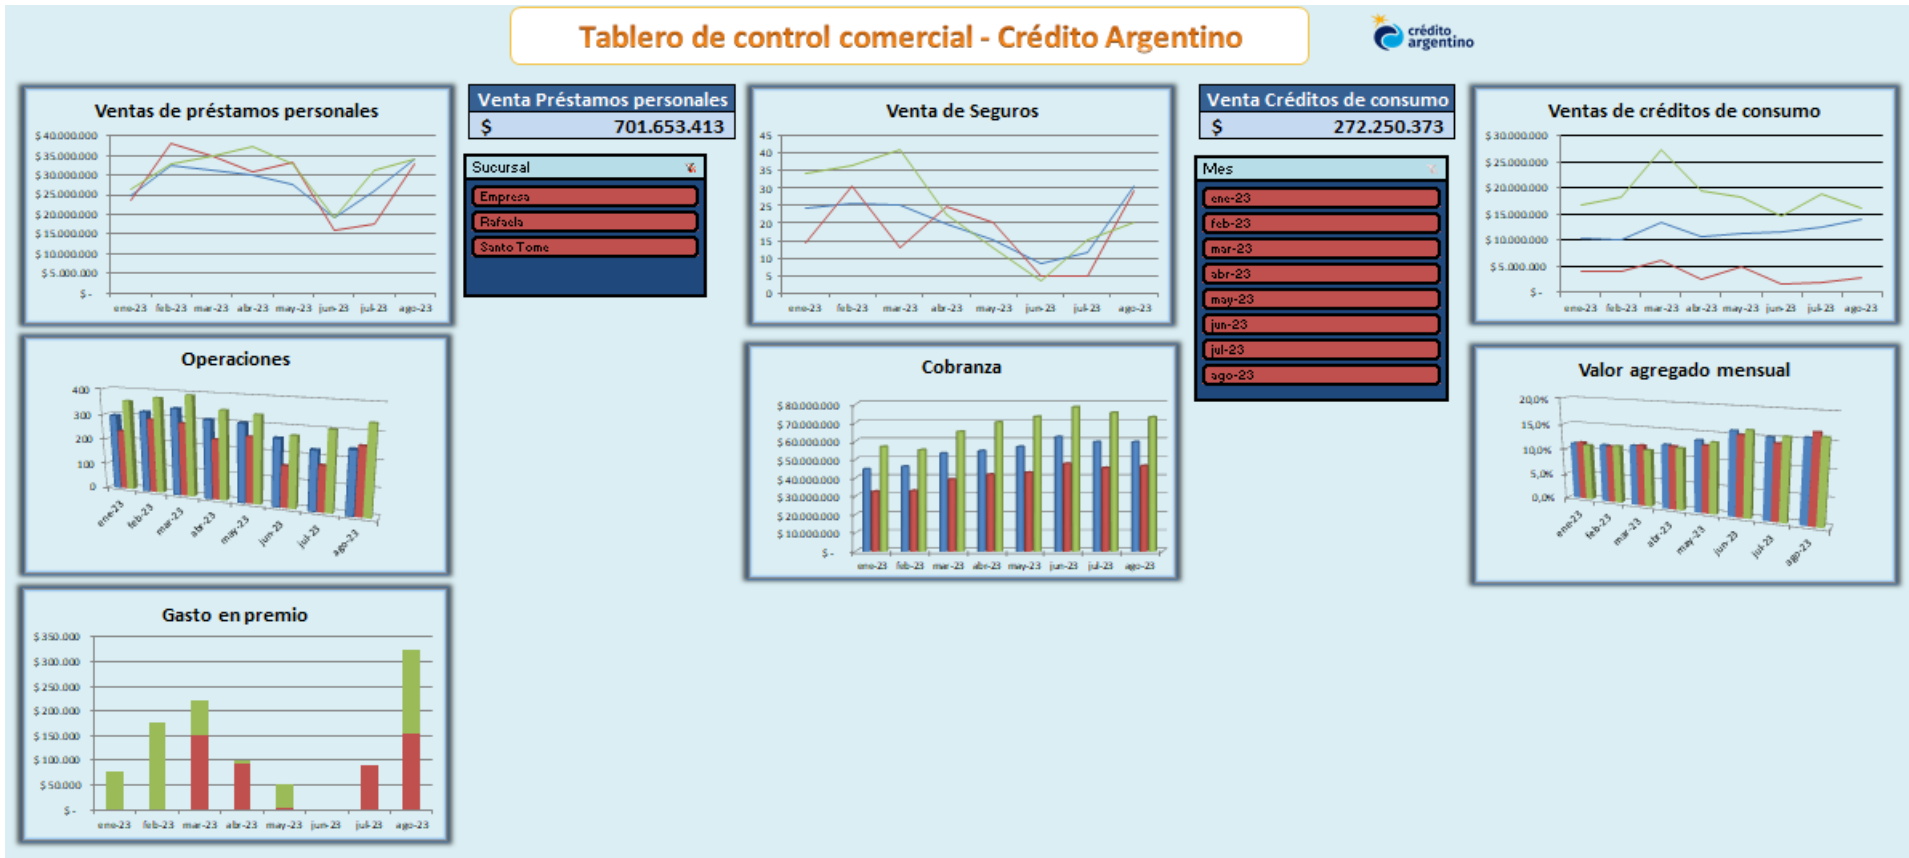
Tablero de control comercial - Crédito Argentino

crédito argentino

Ventas de préstamos personales
$ 40.000.000
$ 35.000.000
$ 30.000.000
$ 25.000.000
$ 20.000.000
$ 15.000.000
$ 10.000.000
$ 5.000.000
$ -
ene-23 feb-23 mar-23 abr-23 may-23 jun-23 jul-23 ago-23

Venta Préstamos personales
$ 701.653.413

Sucursal
Empresa
Rafaela
Santo Tome

Venta de Seguros
45
40
35
30
25
20
15
10
5
0
ene-23 feb-23 mar-23 abr-23 may-23 jun-23 jul-23 ago-23

Venta Créditos de consumo
$ 272.250.373

Mes
ene-23
feb-23
mar-23
abr-23
may-23
jun-23
jul-23
ago-23

Ventas de créditos de consumo
$ 30.000.000
$ 25.000.000
$ 20.000.000
$ 15.000.000
$ 10.000.000
$ 5.000.000
$ -
ene-23 feb-23 mar-23 abr-23 may-23 jun-23 jul-23 ago-23

Operaciones
400
300
200
100
0
ene-23 feb-23 mar-23 abr-23 may-23 jun-23 jul-23 ago-23

Cobranza
$ 80.000.000
$ 70.000.000
$ 60.000.000
$ 50.000.000
$ 40.000.000
$ 30.000.000
$ 20.000.000
$ 10.000.000
$ -
ene-23 feb-23 mar-23 abr-23 may-23 jun-23 jul-23 ago-23

Valor agregado mensual
20,0%
15,0%
10,0%
5,0%
0,0%
ene-23 feb-23 mar-23 abr-23 may-23 jun-23 jul-23 ago-23

Gasto en premio
$ 350.000
$ 300.000
$ 250.000
$ 200.000
$ 150.000
$ 100.000
$ 50.000
$ -
ene-23 feb-23 mar-23 abr-23 may-23 jun-23 jul-23 ago-23